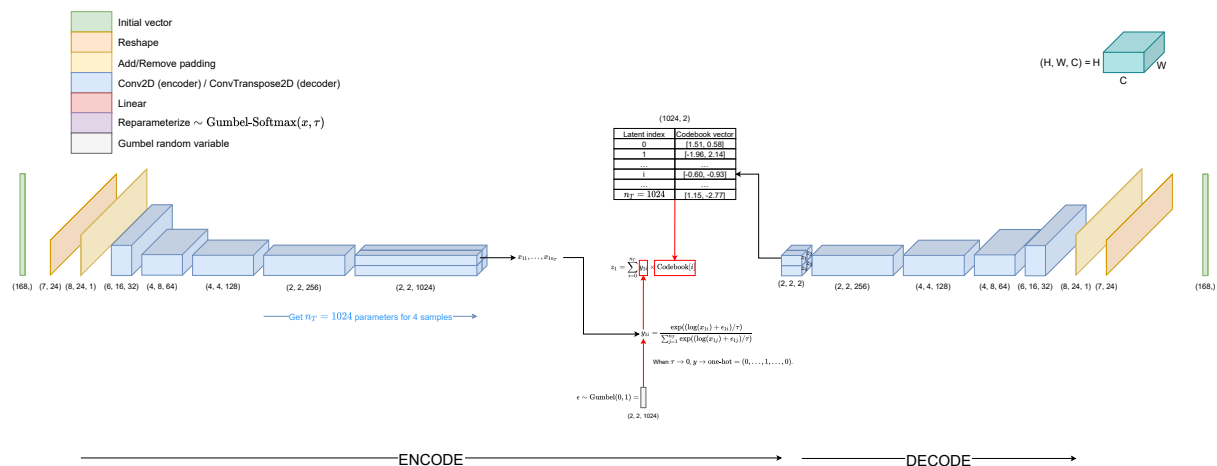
Initial vector
Reshape
Add/Remove padding
Conv2D (encoder) / ConvTranspose2D (decoder)
Linear
Reparameterize $\sim$ Gumbel-Softmax$(x, \tau)$
Gumbel random variable

(H, W, C) = H
C
W

(1024, 2)

| Latent index | Codebook vector |
|---|---|
| 0 | [1.51, 0.58] |
| 1 | [-1.96, 2.14] |
| ... | ... |
| i | [-0.60, -0.93] |
| ... | ... |
| $n_T = 1024$ | [1.15, -2.77] |

(168,) (7, 24) (8, 24, 1) (6, 16, 32) (4, 8, 64) (4, 4, 128) (2, 2, 256) (2, 2, 1024)

$x_{i1}, \ldots, x_{in_T}$

$z_i = \sum_{i=0}^{n_T} y_{ii} \times$ Codebook$[i]$

Get $n_T = 1024$ parameters for 4 samples

$y_{ii} = \frac{\exp((\log(x_{ii}) + \epsilon_{ii})/\tau)}{\sum_{j=1}^{n_T} \exp((\log(x_{ij}) + \epsilon_{ij})/\tau)}$

When $\tau \to 0$, $y \to$ one-hot $= (0, \ldots, 1, \ldots, 0)$.

$\epsilon \sim$ Gumbel$(0, 1) =$
(2, 2, 1024)

(2, 2, 2) (2, 2, 256) (4, 4, 128) (4, 8, 64) (6, 16, 32) (8, 24, 1) (7, 24) (168,)

ENCODE
DECODE